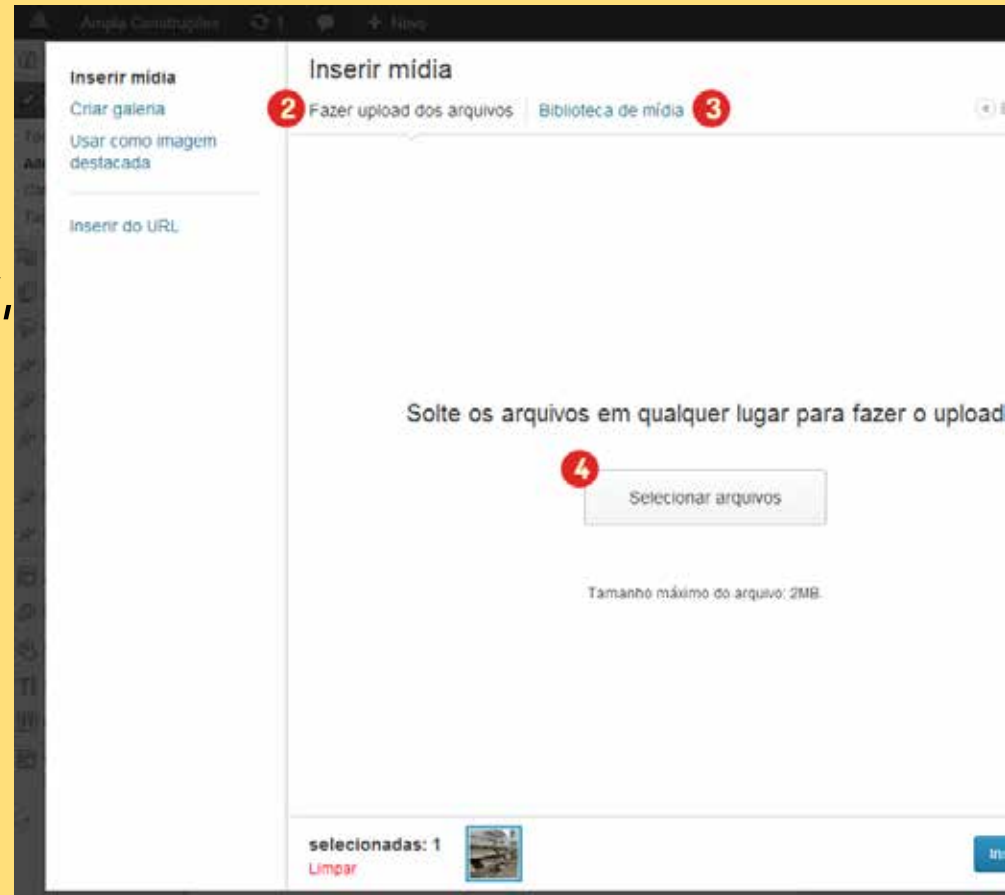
Ampla Construções 1 + Novo

Inserir mídia
Criar galeria
Usar como imagem destacada

Inserir do URL

Inserir mídia
2 Fazer upload dos arquivos
Biblioteca de mídia 3

Solte os arquivos em qualquer lugar para fazer o upload

4
Selecionar arquivos

Tamanho máximo do arquivo: 2MB.

selecionadas: 1
Limpar

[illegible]